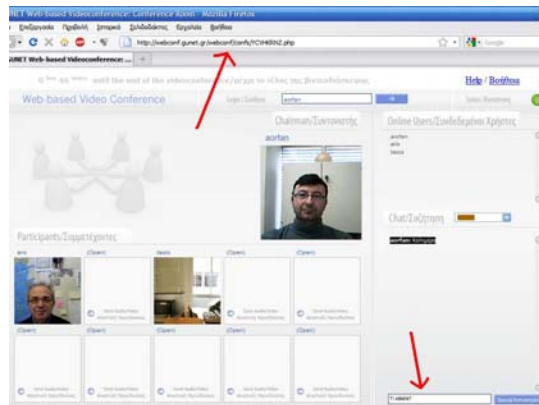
NET Web-based Videoconference: Conference Room - Mozilla Firefox
Επεξεργασία Προβολή Ιστορικό Σελιδοδείκτες Εργαλεία Βοήθεια
http://webconf.gunet.gr/webconf/confs/?CVH8XNZ.php
UNET Web-based Videoconference: ...
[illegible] until the end of the videoconference/μέχρι το τέλος της βιντεοδιάσκεψης
Help / Βοήθεια
Web-based Video Conference
Login / Σύνδεση aorfan
Status / Κατάσταση
Chairman/Συντονιστής
aorfan
Online Users/Συνδεδεμένοι Χρήστες
aorfan
aris
tasos
Chat/Συζήτηση
aorfan: Καλημέρα
Participants/Συμμετέχοντες
aris
(Open)
tasos
(Open)
(Open)
(Open)
(Open)
(Open)
(Open)
(Open)
(Open)
Send Audio/Video
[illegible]
Τι κάνεις?
Send/Αποστολή